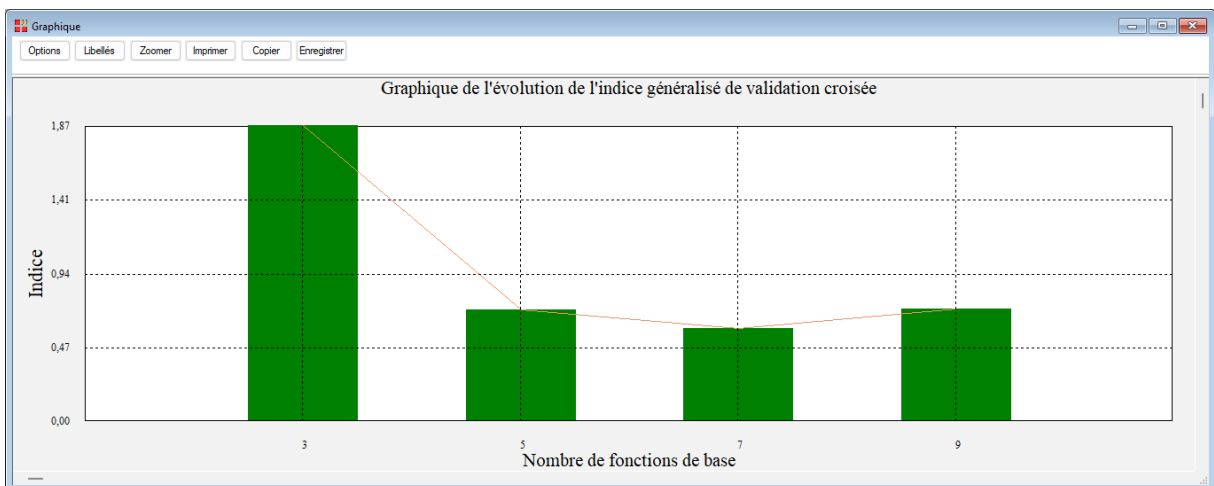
Graphique

Options Libellés Zoomer Imprimer Copier Enregistrer

Graphique de l'évolution de l'indice généralisé de validation croisée

Indice

1,87
1,41
0,94
0,47
0,00

3
5
7
9

Nombre de fonctions de base